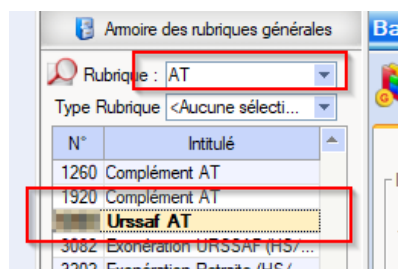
Armoire des rubriques générales

Ba

Rubrique : AT

Type Rubrique <Aucune sélecti...

| N° | Intitulé |
|---|---|
| 1260 | Complément AT |
| 1920 | Complément AT |
| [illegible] | Urssaf AT |
| 3082 | Exonération URSSAF (HS/... |
| 3202 | Exonération Retraite (HS/... |